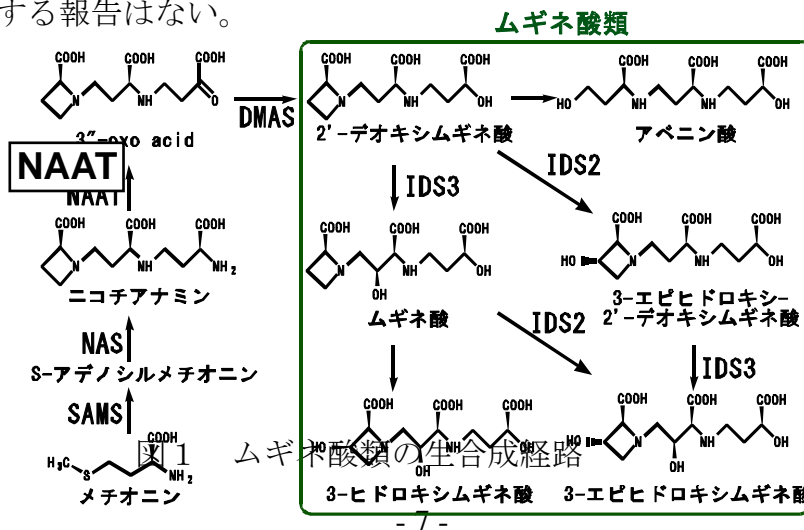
する報告はない。

ムギネ酸類

COOH COOH COOH
N NH O
3"-oxo acid

DMAS

COOH COOH COOH
N NH OH
2'-デオキシムギネ酸

HO NH NH OH
COOH COOH COOH
アベニン酸

NAAT
NAAT

COOH COOH COOH
N NH $NH_2$
ニコチアナミン

IDS3

IDS2

COOH COOH COOH
N NH OH
OH
ムギネ酸

COOH COOH COOH
HO N NH OH
3-エピヒドロキシ-2'-デオキシムギネ酸

NAS
S-アデノシルメチオニン

IDS2

IDS3

SAMS

COOH
$H_3C$ S $NH_2$
メチオニン

COOH COOH COOH
HO N NH OH
OH
3-ヒドロキシムギネ酸

COOH COOH COOH
HO N NH OH
OH
3-エピヒドロキシムギネ酸

図1 ムギネ酸類の生合成経路

- 7 -